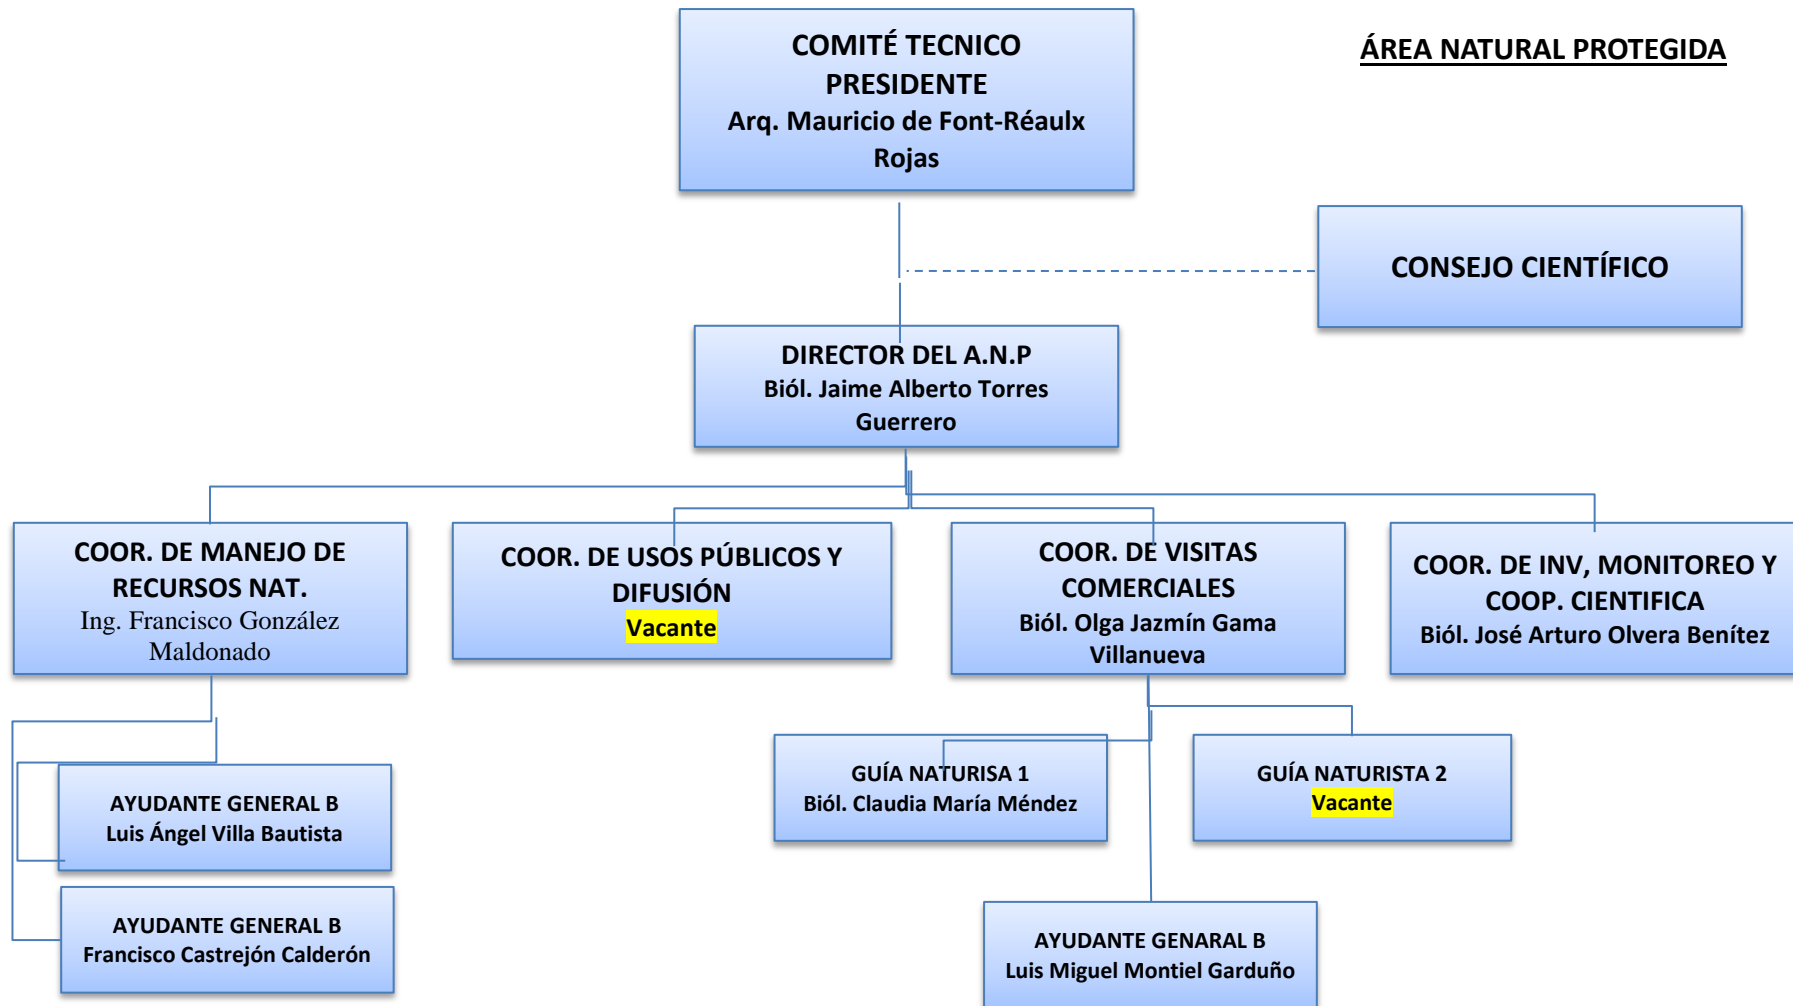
ÁREA NATURAL PROTEGIDA

COMITÉ TECNICO
PRESIDENTE
Arq. Mauricio de Font-Réaulx Rojas

CONSEJO CIENTÍFICO

DIRECTOR DEL A.N.P
Biól. Jaime Alberto Torres Guerrero

COOR. DE MANEJO DE RECURSOS NAT.
Ing. Francisco González Maldonado

COOR. DE USOS PÚBLICOS Y DIFUSIÓN
Vacante

COOR. DE VISITAS COMERCIALES
Biól. Olga Jazmín Gama Villanueva

COOR. DE INV, MONITOREO Y COOP. CIENTIFICA
Biól. José Arturo Olvera Benítez

AYUDANTE GENERAL B
Luis Ángel Villa Bautista

AYUDANTE GENERAL B
Francisco Castrejón Calderón

GUÍA NATURISA 1
Biól. Claudia María Méndez

GUÍA NATURISTA 2
Vacante

AYUDANTE GENARAL B
Luis Miguel Montiel Garduño